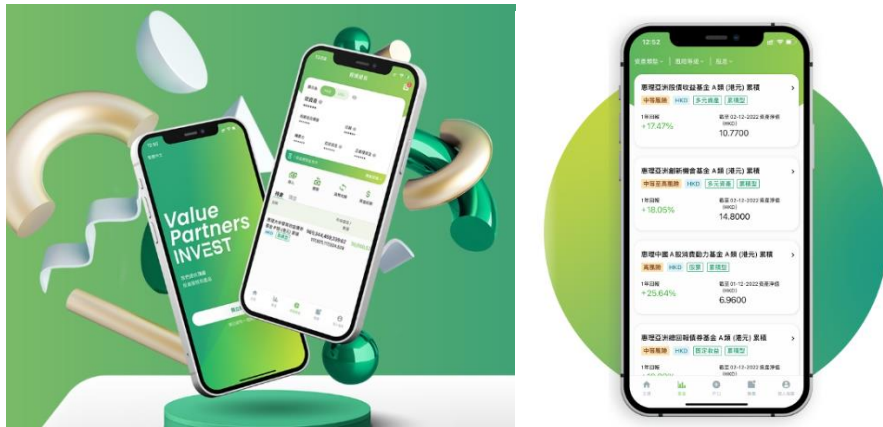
Value Partners INVEST

12:52

資產類別 · 風險等級 · 排序

惠理亞洲股債收益基金 A類 (港元) 累積
中等風險 HKD 多元資產 累積型
1年回報 +17.47%
截至 02-12-2022 最後淨值 (HKD) 10.7700

惠理亞洲創新機會基金 A類 (港元) 累積
中等風險 HKD 多元資產 累積型
1年回報 +18.05%
截至 02-12-2022 最後淨值 (HKD) 14.8000

惠理中國A股消費動力基金 A類 (港元) 累積
高風險 HKD 股票 累積型
1年回報 +25.64%
截至 01-12-2022 最後淨值 (HKD) 6.9600

惠理亞洲總回報債券基金 A類 (港元) 累積
中等風險 HKD 固定收益 累積型
1年回報 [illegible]
截至 02-12-2022 最後淨值 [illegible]